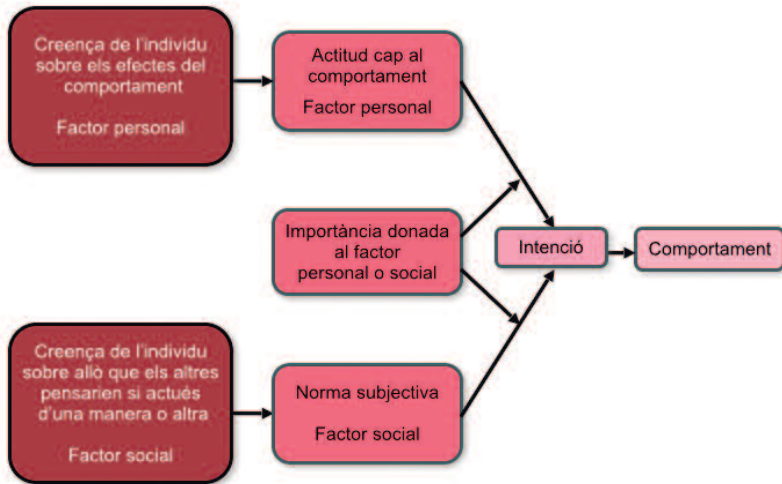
Creença de l'individu sobre els efectes del comportament

Factor personal

Actitud cap al comportament

Factor personal

Importància donada al factor personal o social

Intenció

Comportament

Creença de l'individu sobre allò que els altres pensarien si actués d'una manera o altra

Factor social

Norma subjectiva

Factor social